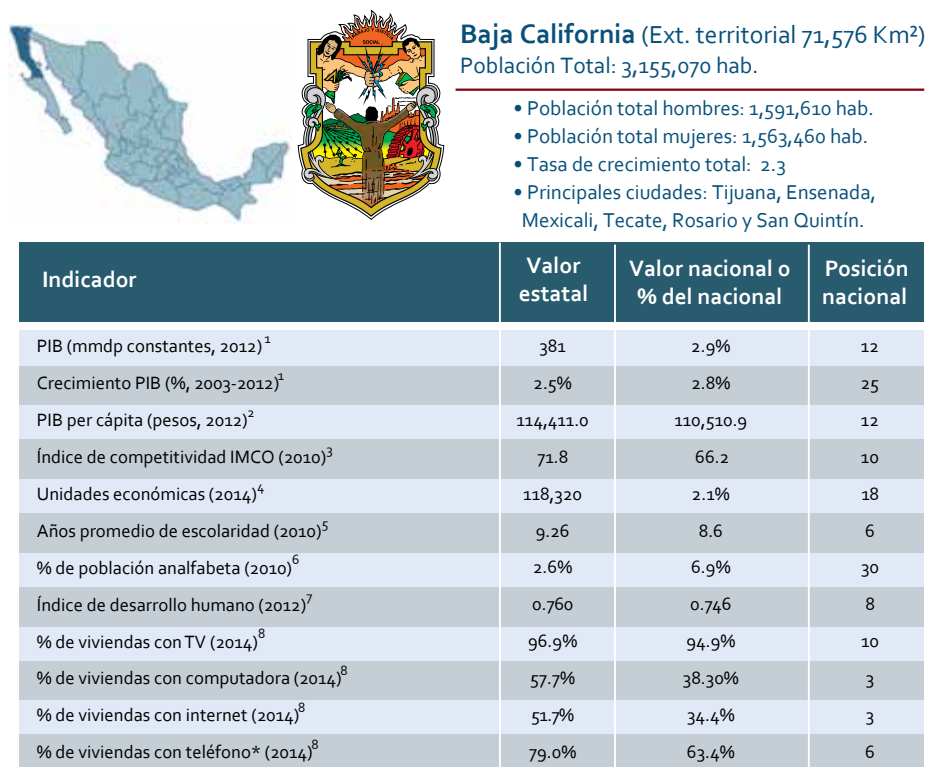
SOCIAL

**Baja California** (Ext. territorial 71,576 Km²)
Población Total: 3,155,070 hab.

• Población total hombres: 1,591,610 hab.
• Población total mujeres: 1,563,460 hab.
• Tasa de crecimiento total: 2.3
• Principales ciudades: Tijuana, Ensenada, Mexicali, Tecate, Rosario y San Quintín.

| Indicador | Valor estatal | Valor nacional o % del nacional | Posición nacional |
|---|---|---|---|
| PIB (mmdp constantes, 2012)$^1$ | 381 | 2.9% | 12 |
| Crecimiento PIB (%, 2003-2012)$^1$ | 2.5% | 2.8% | 25 |
| PIB per cápita (pesos, 2012)$^2$ | 114,411.0 | 110,510.9 | 12 |
| Índice de competitividad IMCO (2010)$^3$ | 71.8 | 66.2 | 10 |
| Unidades económicas (2014)$^4$ | 118,320 | 2.1% | 18 |
| Años promedio de escolaridad (2010)$^5$ | 9.26 | 8.6 | 6 |
| % de población analfabeta (2010)$^6$ | 2.6% | 6.9% | 30 |
| Índice de desarrollo humano (2012)$^7$ | 0.760 | 0.746 | 8 |
| % de viviendas con TV (2014)$^8$ | 96.9% | 94.9% | 10 |
| % de viviendas con computadora (2014)$^8$ | 57.7% | 38.30% | 3 |
| % de viviendas con internet (2014)$^8$ | 51.7% | 34.4% | 3 |
| % de viviendas con teléfono* (2014)$^8$ | 79.0% | 63.4% | 6 |